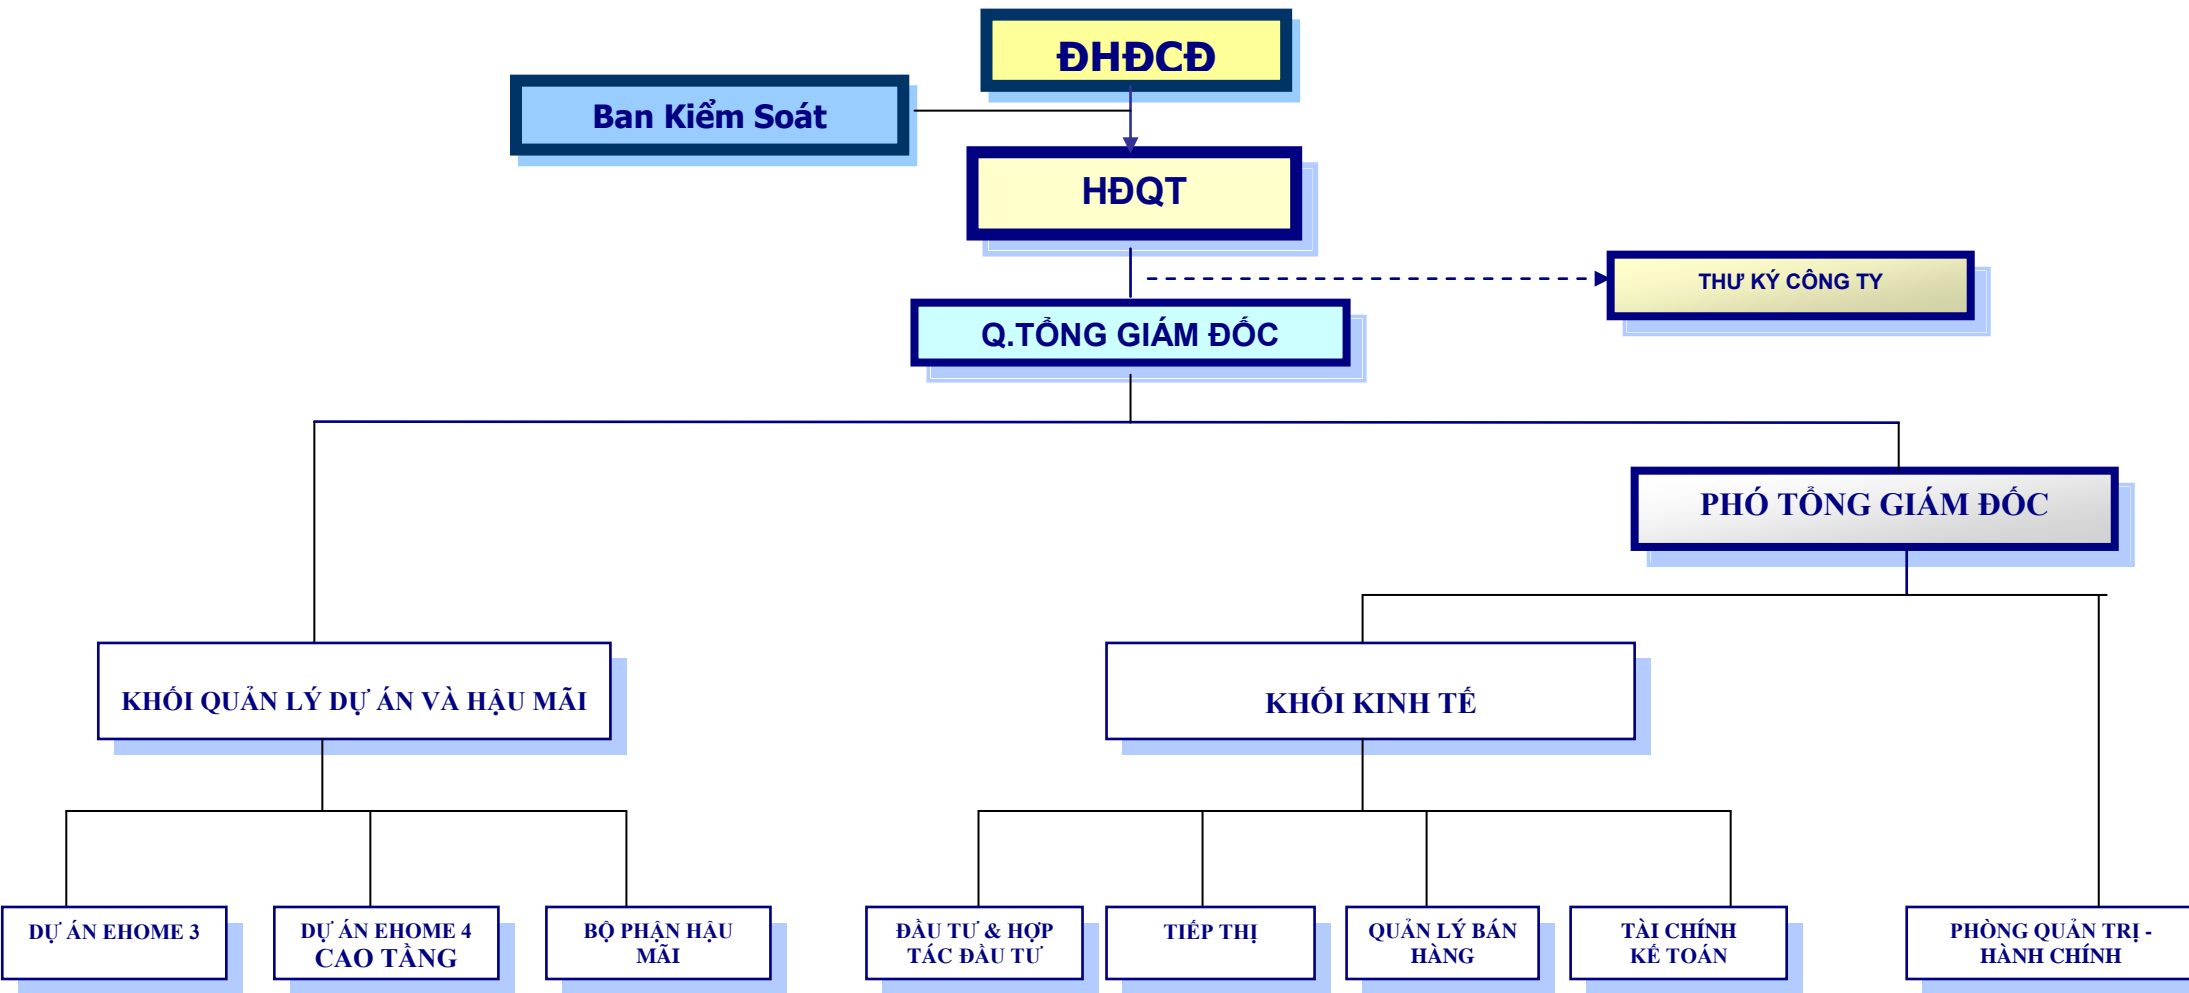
ĐHĐCĐ

Ban Kiểm Soát

HĐQT

THƯ KÝ CÔNG TY

Q.TỔNG GIÁM ĐỐC

PHÓ TỔNG GIÁM ĐỐC

KHỐI QUẢN LÝ DỰ ÁN VÀ HẬU MÃI

KHỐI KINH TẾ

DỰ ÁN EHOME 3

DỰ ÁN EHOME 4 CAO TẦNG

BỘ PHẬN HẬU MÃI

ĐẦU TƯ & HỢP TÁC ĐẦU TƯ

TIẾP THỊ

QUẢN LÝ BÁN HÀNG

TÀI CHÍNH KẾ TOÁN

PHÒNG QUẢN TRỊ - HÀNH CHÍNH